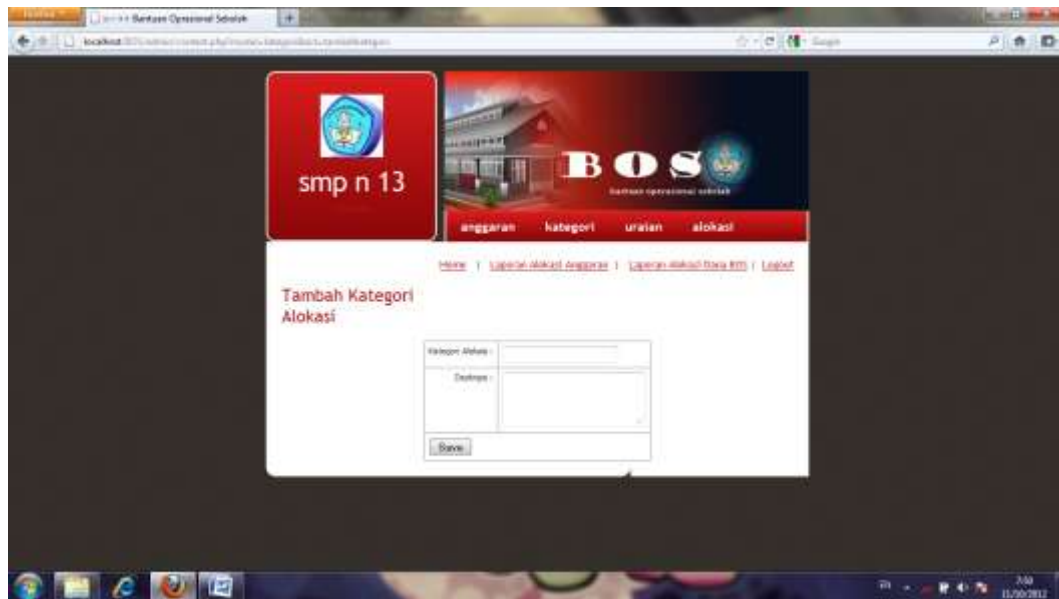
Firefox
:: Bantuan Operasional Sekolah
+
localhost/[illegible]
Google

smp n 13

BOS
Bantuan operasional sekolah

anggaran kategori uraian alokasi

Home | Laporan Alokasi Anggaran | Laporan Alokasi Dana BOS | Logout

Tambah Kategori Alokasi

| Kategori Alokasi : | |
|---|---|
| Deskripsi : | |
| Save | |

7:50
11/30/2012